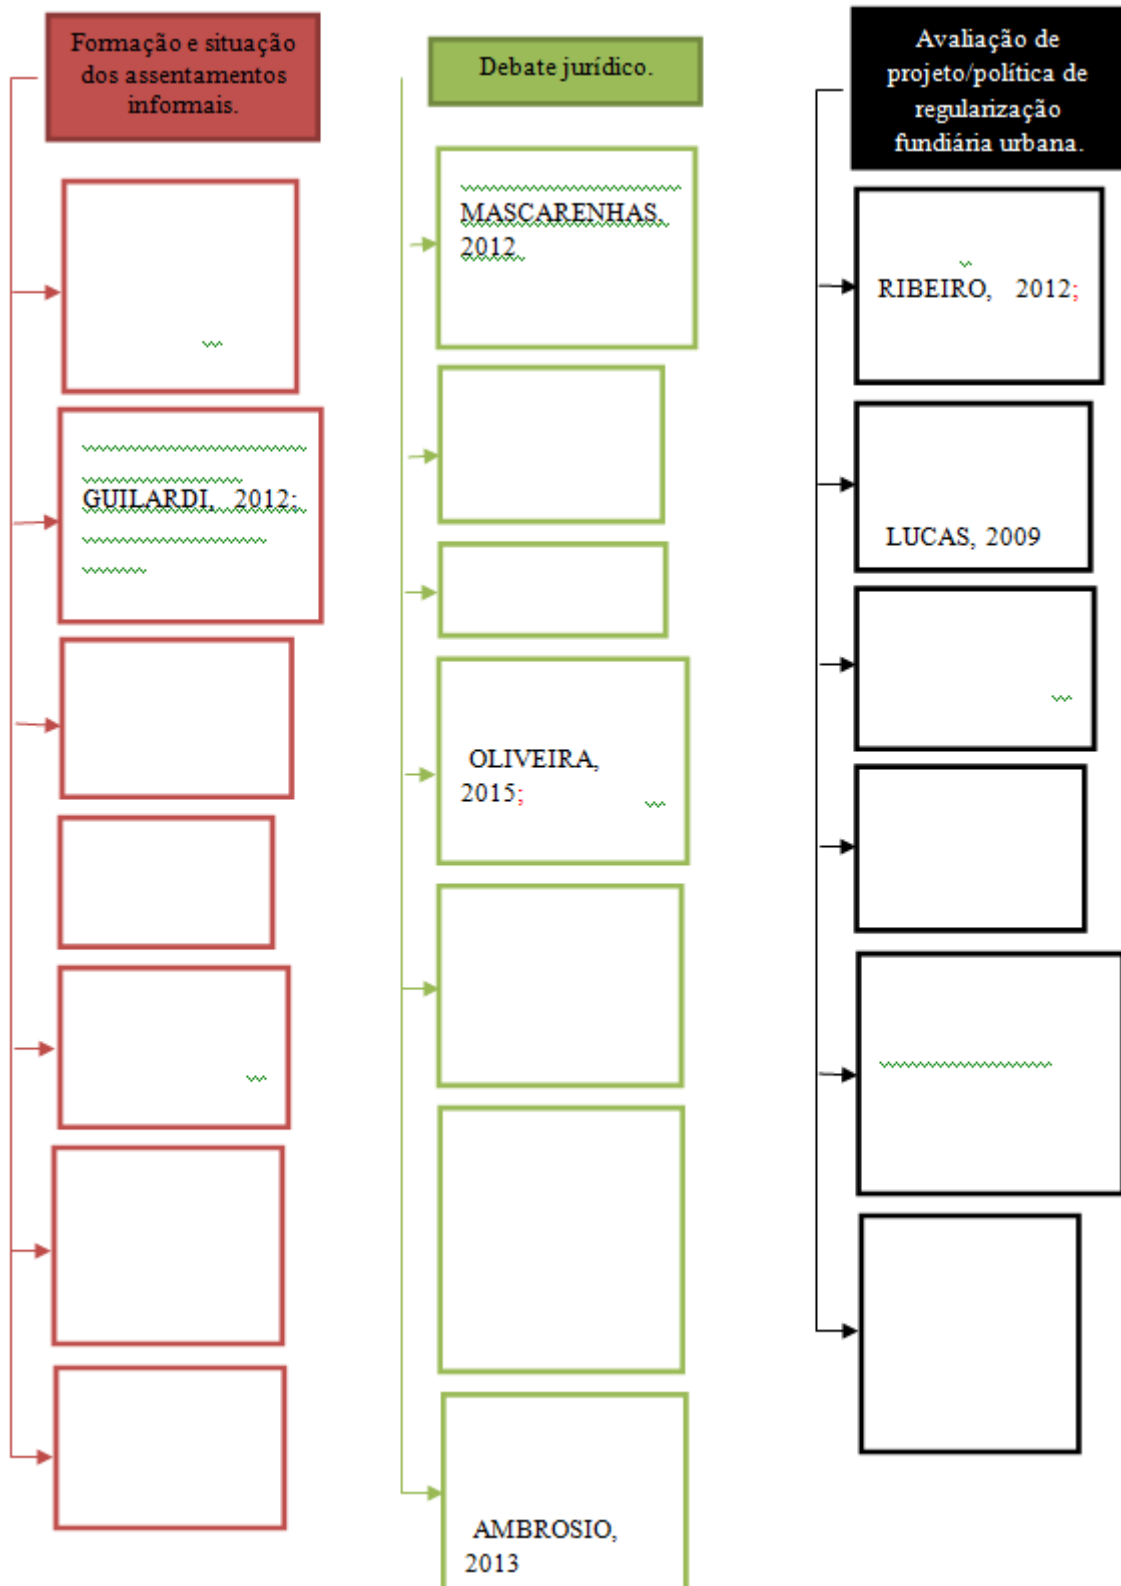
Formação e situação dos assentamentos informais.

GUILARDI, 2012;

Debate jurídico.

MASCARENHAS, 2012

OLIVEIRA, 2015;

AMBROSIO, 2013

Avaliação de projeto/política de regularização fundiária urbana.

RIBEIRO, 2012;

LUCAS, 2009